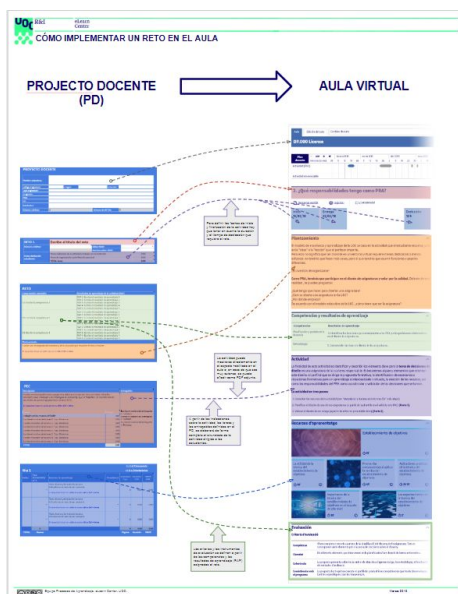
CÓMO IMPLEMENTAR UN RETO EN EL AULA

PROJECTO DOCENTE (PD)

AULA VIRTUAL

¿Qué responsabilidades tengo como PRA?

Planteamiento

Competencias y resultados de aprendizaje

Actividad

Recursos d'aprenentatge

Evaluación

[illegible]